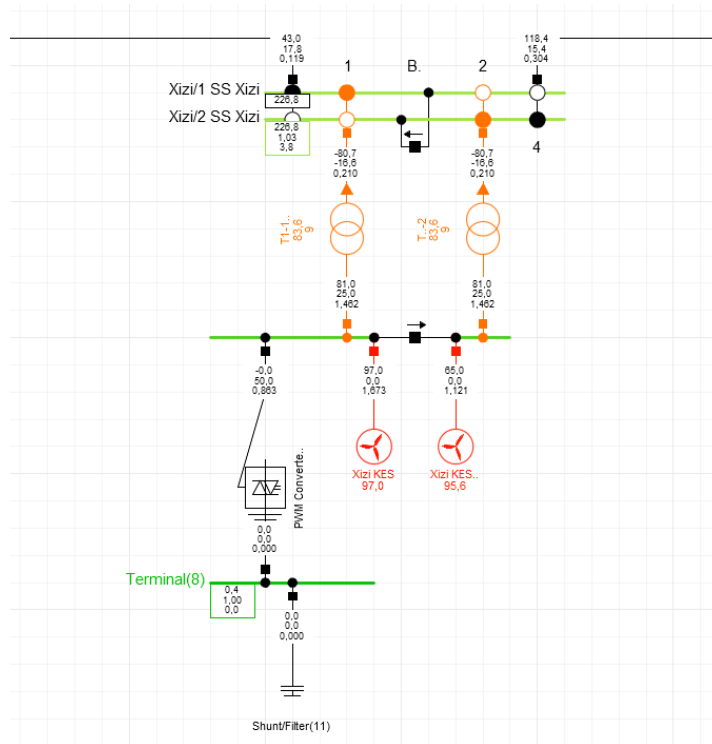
43,0
17,8
0,119

1

B.

2

118,4
15,4
0,304

Xizi/1 SS Xizi

226,8

Xizi/2 SS Xizi

226,8
1,03
3,8

4

-80,7
-16,6
0,210

-80,7
-16,6
0,210

T1-1..
83,6
9

T...2
83,6
9

81,0
25,0
1,462

81,0
25,0
1,462

-0,0
50,0
0,863

97,0
0,0
1,673

65,0
0,0
1,121

Xizi KES
97,0

Xizi KES..
95,6

PWM Converte..

0,0
0,0
0,000

Terminal(8)

0,4
1,00
0,0

0,0
0,0
0,000

Shunt/Filter(11)